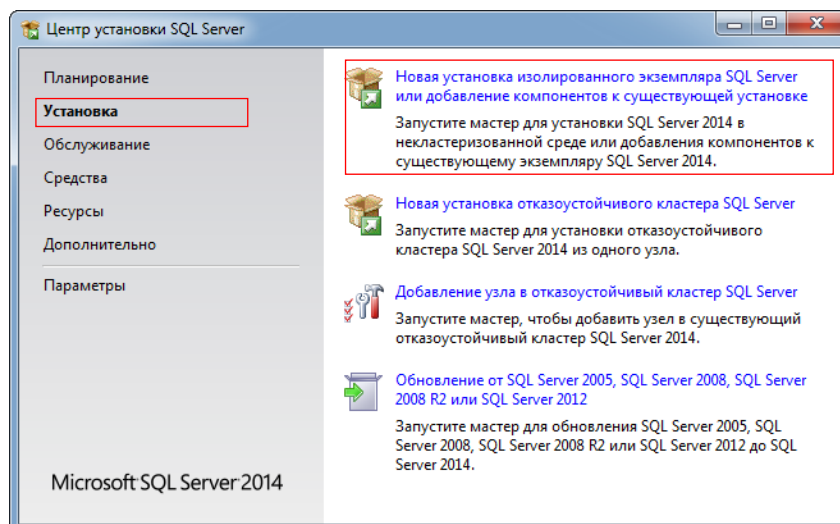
Центр установки SQL Server

Планирование
Установка
Обслуживание
Средства
Ресурсы
Дополнительно
Параметры

Microsoft SQL Server 2014

Новая установка изолированного экземпляра SQL Server или добавление компонентов к существующей установке

Запустите мастер для установки SQL Server 2014 в некластеризованной среде или добавления компонентов к существующему экземпляру SQL Server 2014.

Новая установка отказоустойчивого кластера SQL Server

Запустите мастер для установки отказоустойчивого кластера SQL Server 2014 из одного узла.

Добавление узла в отказоустойчивый кластер SQL Server

Запустите мастер, чтобы добавить узел в существующий отказоустойчивый кластер SQL Server 2014.

Обновление от SQL Server 2005, SQL Server 2008, SQL Server 2008 R2 или SQL Server 2012

Запустите мастер для обновления SQL Server 2005, SQL Server 2008, SQL Server 2008 R2 или SQL Server 2012 до SQL Server 2014.